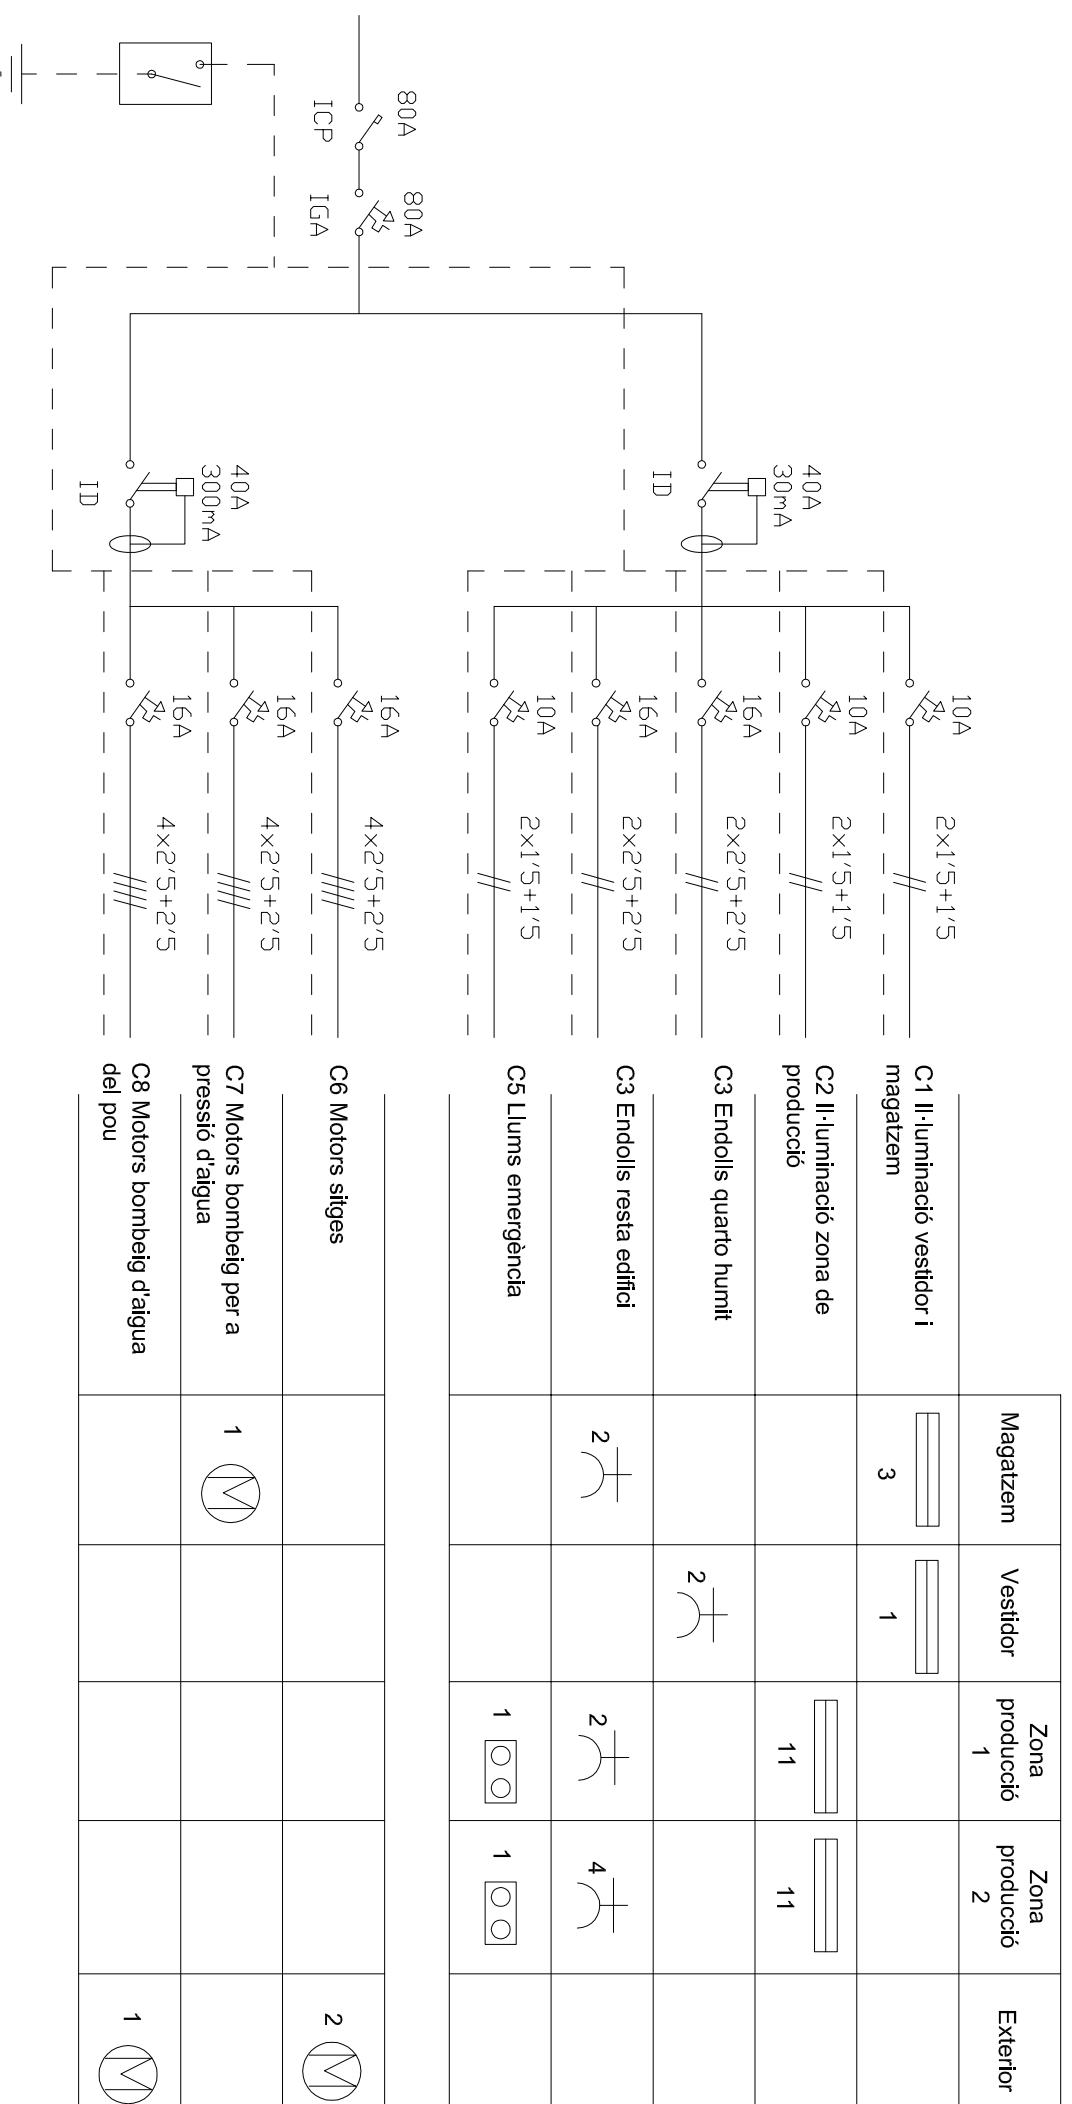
80A
ICP
80A
IGA

40A
30mA
ID

40A
300mA
ID

10A
2x1'5+1'5
10A
2x1'5+1'5
16A
2x2'5+2'5
16A
2x2'5+2'5
10A
2x1'5+1'5

16A
4x2'5+2'5
16A
4x2'5+2'5
16A
4x2'5+2'5

| | Magatzem | Vestidor | Zona producció 1 | Zona producció 2 | Exterior |
|---|---|---|---|---|---|
| C1 Il·luminació vestidor i magatzem | 3 | 1 | | | |
| C2 Il·luminació zona de producció | | | 11 | 11 | |
| C3 Endolls quarto humit | | 2 | | | |
| C3 Endolls resta edifici | 2 | | 2 | 4 | |
| C5 Llums emergència | | | 1 | 1 | |

| | Magatzem | Vestidor | Zona producció 1 | Zona producció 2 | Exterior |
|---|---|---|---|---|---|
| C6 Motors sitges | | | | | 2 |
| C7 Motors bombeig per a pressió d'aigua | 1 | | | | |
| C8 Motors bombeig d'aigua del pou | | | | | 1 |